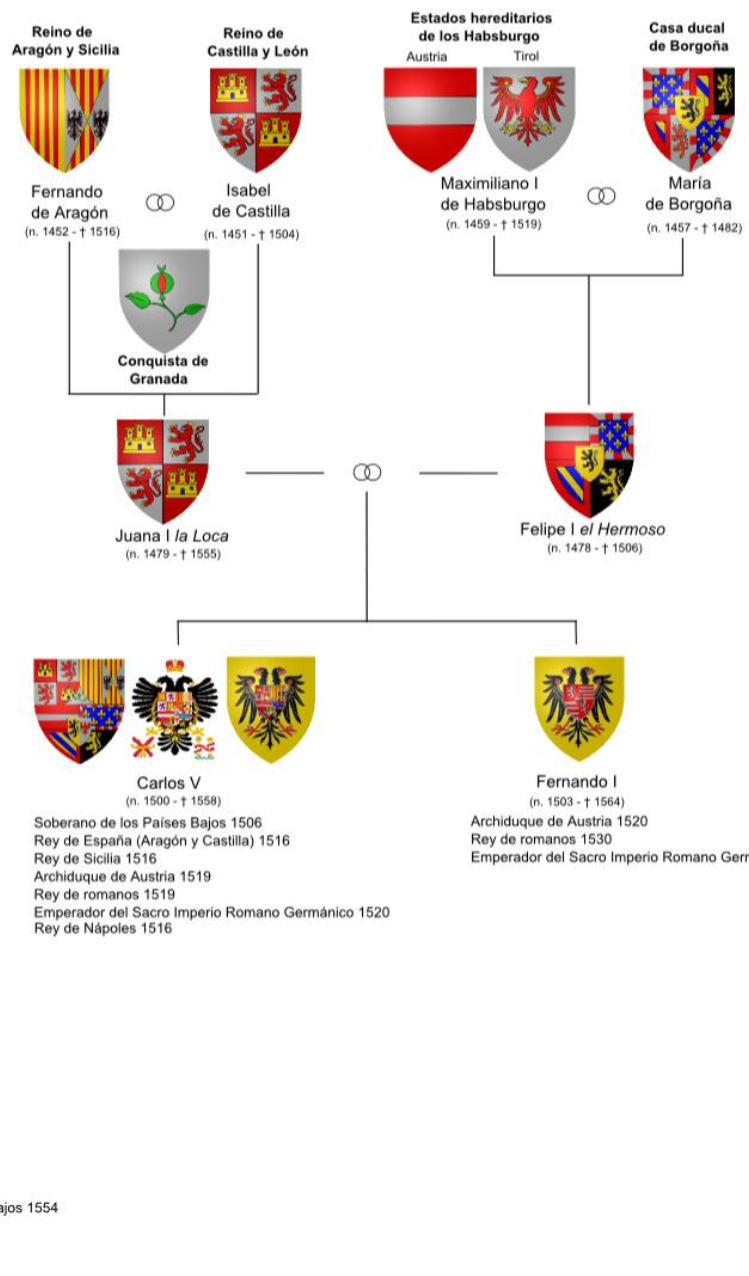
Reino de Aragón y Sicilia

Reino de Castilla y León

Estados hereditarios de los Habsburgo

Austria

Tirol

Casa ducal de Borgoña

Fernando de Aragón
(n. 1452 - † 1516)

Isabel de Castilla
(n. 1451 - † 1504)

Maximiliano I de Habsburgo
(n. 1459 - † 1519)

María de Borgoña
(n. 1457 - † 1482)

Conquista de Granada

Juana I *la Loca*
(n. 1479 - † 1555)

Felipe I *el Hermoso*
(n. 1478 - † 1506)

Carlos V
(n. 1500 - † 1558)
Soberano de los Países Bajos 1506
Rey de España (Aragón y Castilla) 1516
Rey de Sicilia 1516
Archiduque de Austria 1519
Rey de romanos 1519
Emperador del Sacro Imperio Romano Germánico 1520
Rey de Nápoles 1516

Fernando I
(n. 1503 - † 1564)
Archiduque de Austria 1520
Rey de romanos 1530
Emperador del Sacro Imperio Romano Germ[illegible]

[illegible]ajos 1554